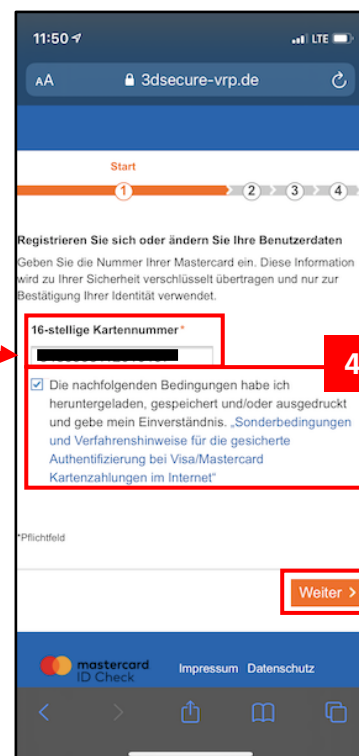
11:50
LTE
AA 3dsecure-vrp.de

Start
1 2 3 4

Registrieren Sie sich oder ändern Sie Ihre Benutzerdaten

Geben Sie die Nummer Ihrer Mastercard ein. Diese Information wird zu Ihrer Sicherheit verschlüsselt übertragen und nur zur Bestätigung Ihrer Identität verwendet.

16-stellige Kartennummer*

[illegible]

4

Die nachfolgenden Bedingungen habe ich heruntergeladen, gespeichert und/oder ausgedruckt und gebe mein Einverständnis. „Sonderbedingungen und Verfahrenshinweise für die gesicherte Authentifizierung bei Visa/Mastercard Kartenzahlungen im Internet"

*Pflichtfeld

Weiter >

mastercard ID Check

Impressum Datenschutz